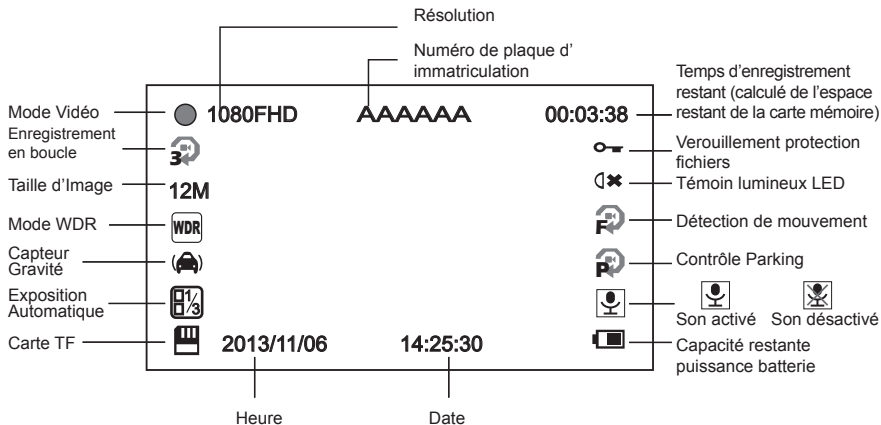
Résolution

Numéro de plaque d' immatriculation

Temps d'enregistrement restant (calculé de l'espace restant de la carte mémoire)

Mode Vidéo

1080FHD

AAAAAA

00:03:38

Enregistrement en boucle

3

Verouillement protection fichiers

Taille d'Image

12M

Témoin lumineux LED

Mode WDR

WDR

F

Détection de mouvement

Capteur Gravité

P

Contrôle Parking

Exposition Automatique

+1/3

Son activé

Son désactivé

Carte TF

2013/11/06

14:25:30

Capacité restante puissance batterie

Heure

Date